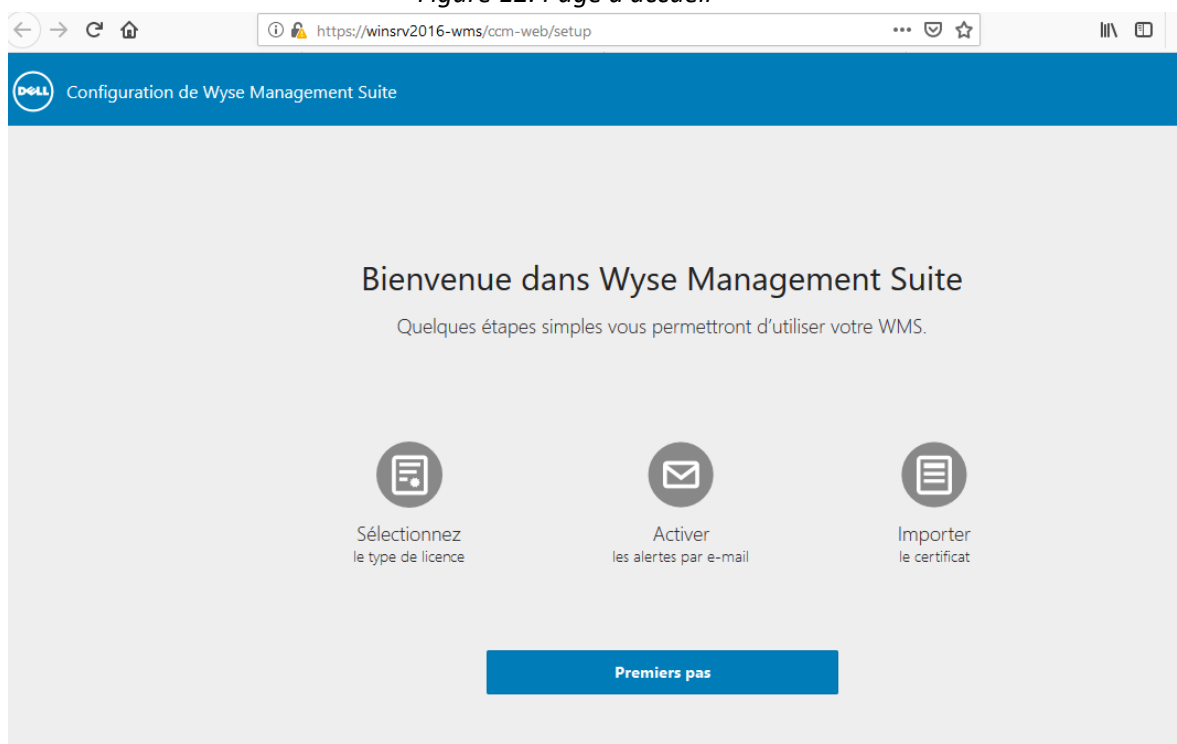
Figure 22. Page d'accueil

https://winsrv2016-wms/ccm-web/setup

DELL Configuration de Wyse Management Suite

Bienvenue dans Wyse Management Suite

Quelques étapes simples vous permettront d'utiliser votre WMS.

Sélectionnez
le type de licence

Activer
les alertes par e-mail

Importer
le certificat

Premiers pas